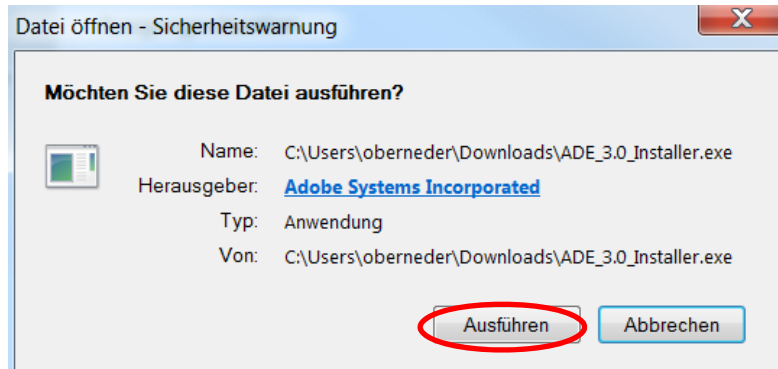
Datei öffnen - Sicherheitswarnung

X

Möchten Sie diese Datei ausführen?

Name: C:\Users\oberneder\Downloads\ADE_3.0_Installer.exe
Herausgeber: Adobe Systems Incorporated
Typ: Anwendung
Von: C:\Users\oberneder\Downloads\ADE_3.0_Installer.exe

Ausführen Abbrechen